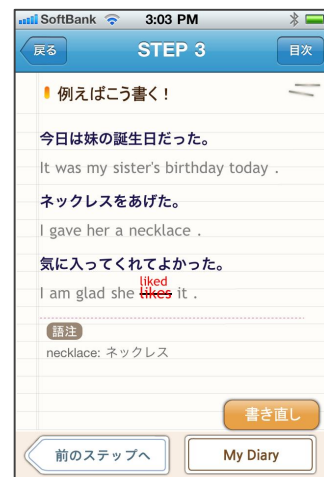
SoftBank 3:03 PM

戻る STEP 3 目次

例えばこう書く！

今日は妹の誕生日だった。

It was my sister's birthday today .

ネックレスをあげた。

I gave her a necklace .

気に入ってくれてよかった。

I am glad she ~~likes~~ liked it .

語注

necklace: ネックレス

書き直し

前のステップへ

My Diary